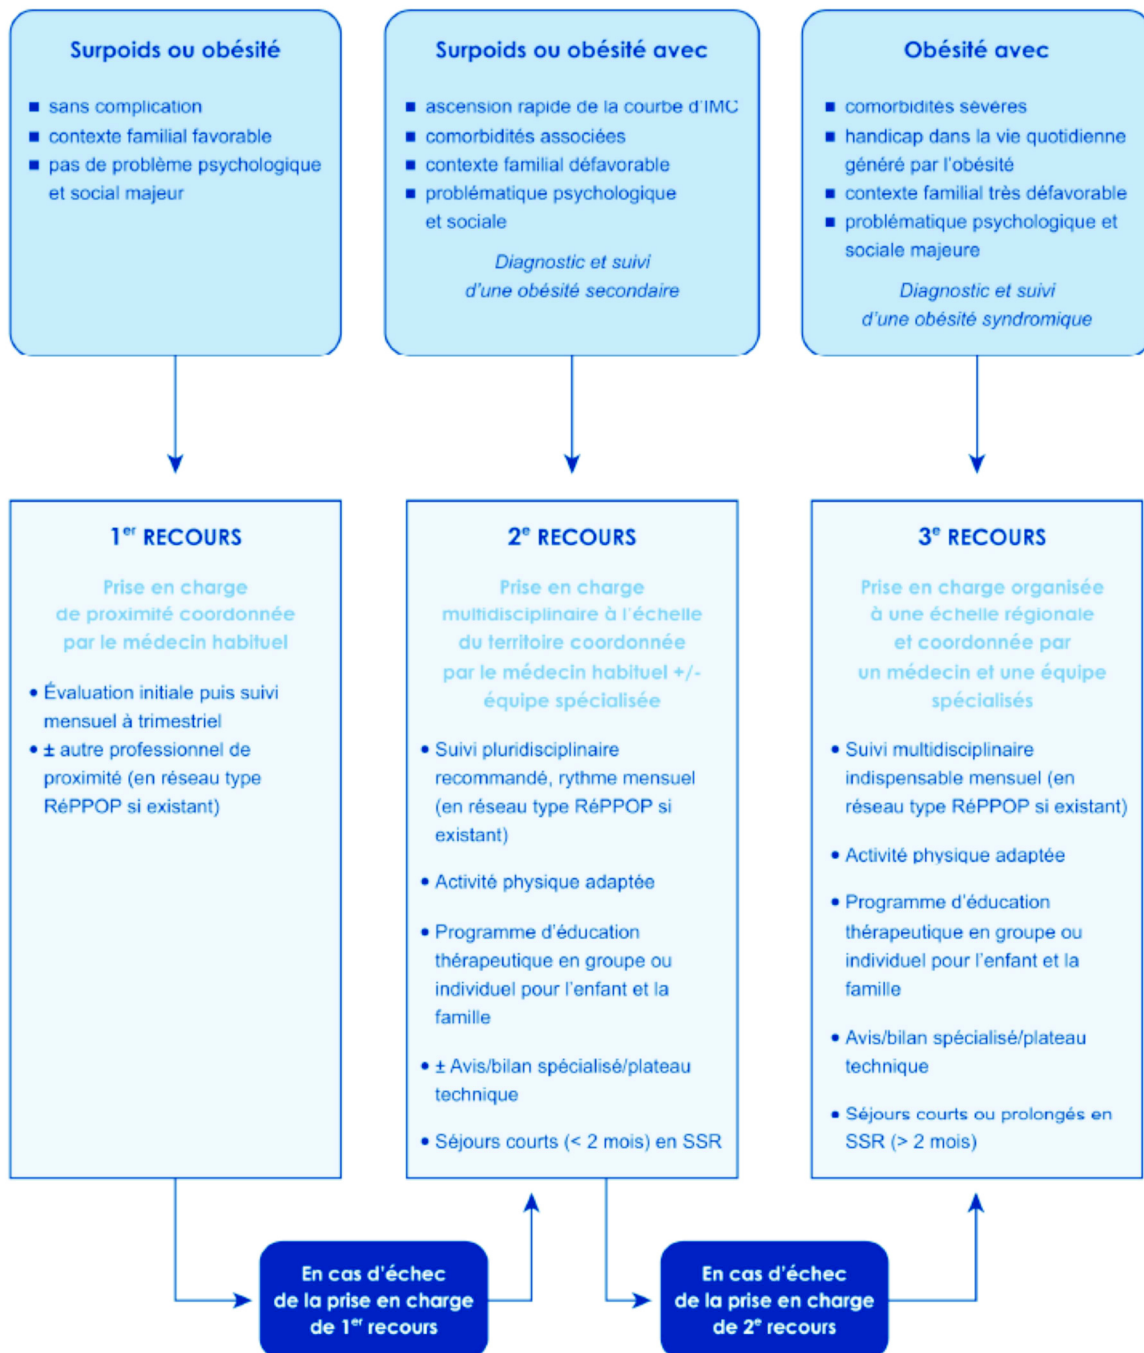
Surpoids ou obésité

■ sans complication
■ contexte familial favorable
■ pas de problème psychologique et social majeur

Surpoids ou obésité avec

■ ascension rapide de la courbe d'IMC
■ comorbidités associées
■ contexte familial défavorable
■ problématique psychologique et sociale

Diagnostic et suivi d'une obésité secondaire

Obésité avec

■ comorbidités sévères
■ handicap dans la vie quotidienne généré par l'obésité
■ contexte familial très défavorable
■ problématique psychologique et sociale majeure

Diagnostic et suivi d'une obésité syndromique

1$^{er}$ RECOURS

Prise en charge de proximité coordonnée par le médecin habituel

• Évaluation initiale puis suivi mensuel à trimestriel
• ± autre professionnel de proximité (en réseau type RéPPOP si existant)

2$^{e}$ RECOURS

Prise en charge multidisciplinaire à l'échelle du territoire coordonnée par le médecin habituel +/- équipe spécialisée

• Suivi pluridisciplinaire recommandé, rythme mensuel (en réseau type RéPPOP si existant)

• Activité physique adaptée

• Programme d'éducation thérapeutique en groupe ou individuel pour l'enfant et la famille

• ± Avis/bilan spécialisé/plateau technique

• Séjours courts (< 2 mois) en SSR

3$^{e}$ RECOURS

Prise en charge organisée à une échelle régionale et coordonnée par un médecin et une équipe spécialisés

• Suivi multidisciplinaire indispensable mensuel (en réseau type RéPPOP si existant)

• Activité physique adaptée

• Programme d'éducation thérapeutique en groupe ou individuel pour l'enfant et la famille

• Avis/bilan spécialisé/plateau technique

• Séjours courts ou prolongés en SSR (> 2 mois)

En cas d'échec de la prise en charge de 1$^{er}$ recours

En cas d'échec de la prise en charge de 2$^{e}$ recours